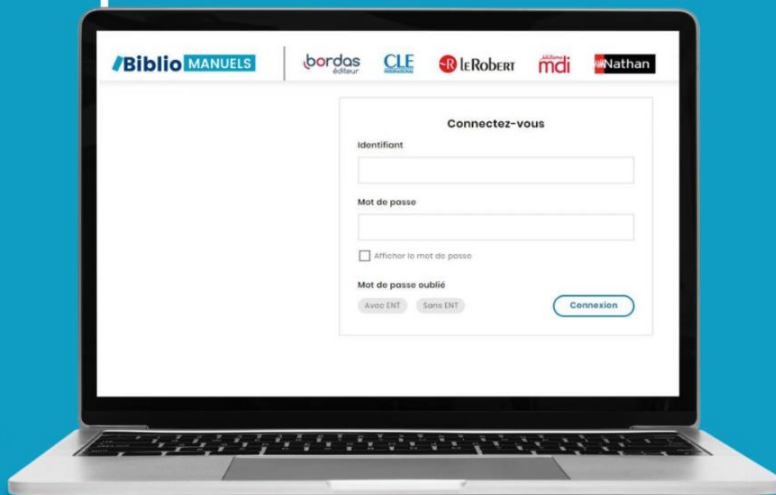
Biblio MANUELS

bordas éditeur

CLE INTERNATIONAL

LE ROBERT

éditions mdi

Nathan

Connectez-vous

Identifiant

Mot de passe

Afficher le mot de passe

Mot de passe oublié

Avec ENT

Sans ENT

Connexion